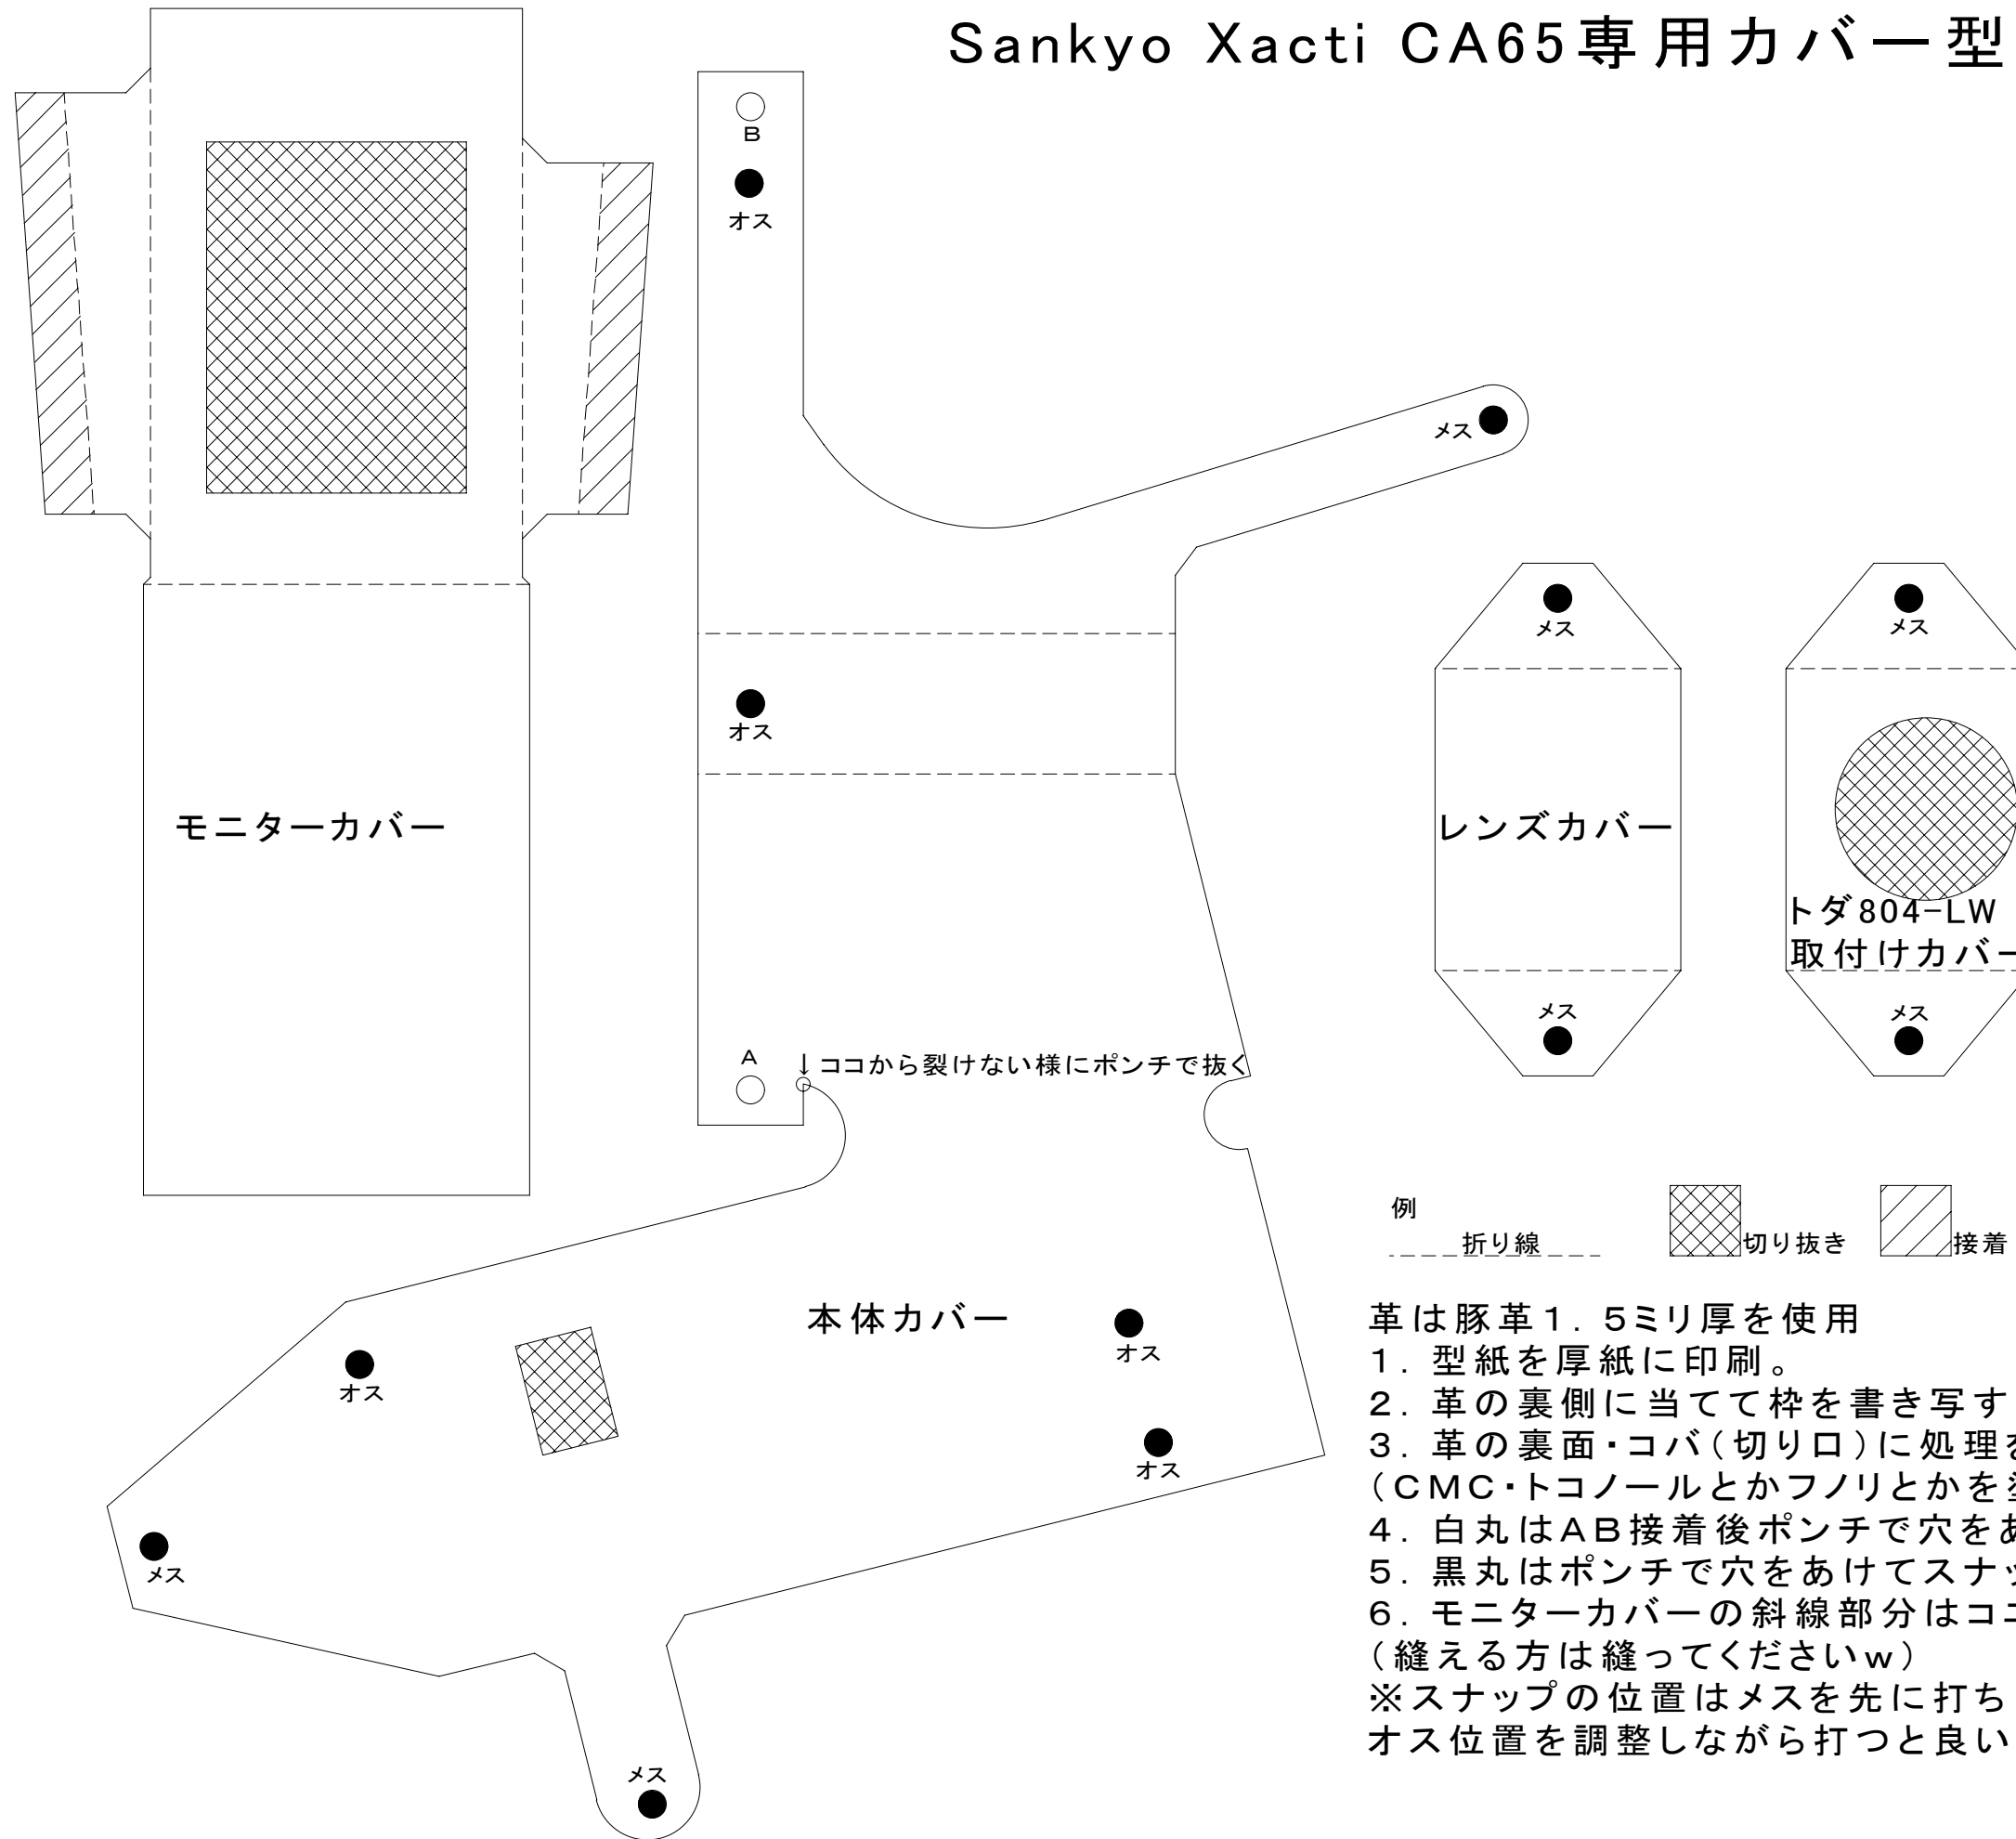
Sankyo Xacti CA65専用カバー型

B
オス
メス
オス
モニターカバー
メス
メス
レンズカバー
メス
メス
トダ804-LW
取付けカバー
A
↓ココから裂けない様にポンチで抜く

例
折り線
切り抜き
接着

本体カバー
オス
オス
オス
メス
メス

革は豚革1.5ミリ厚を使用
1.型紙を厚紙に印刷。
2.革の裏側に当てて枠を書き写す
3.革の裏面・コバ(切り口)に処理を
(CMC・トコノールとかフノリとかを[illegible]
4.白丸はAB接着後ポンチで穴をあ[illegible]
5.黒丸はポンチで穴をあけてスナッ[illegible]
6.モニターカバーの斜線部分はコ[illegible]
(縫える方は縫ってくださいw)
※スナップの位置はメスを先に打ち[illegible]
オス位置を調整しながら打つと良い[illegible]